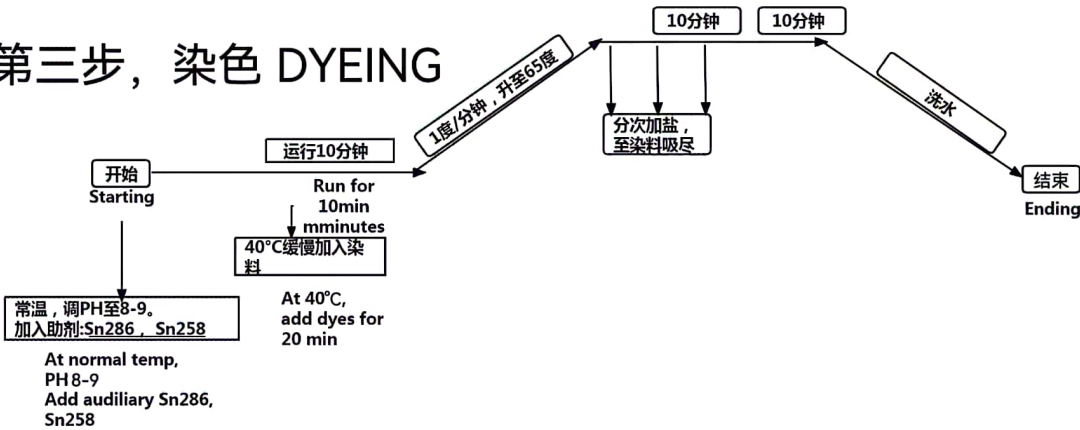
第三步，染色 DYEING

10分钟

10分钟

1度/分钟，升至65度

分次加盐，至染料吸尽

洗水

开始
Starting

运行10分钟

Run for 10min mminutes

40°C缓慢加入染料

结束
Ending

常温，调PH至8-9。
加入助剂:Sn286 ， Sn258

At normal temp, PH 8-9
Add audiliary Sn286, Sn258

At 40℃, add dyes for 20 min